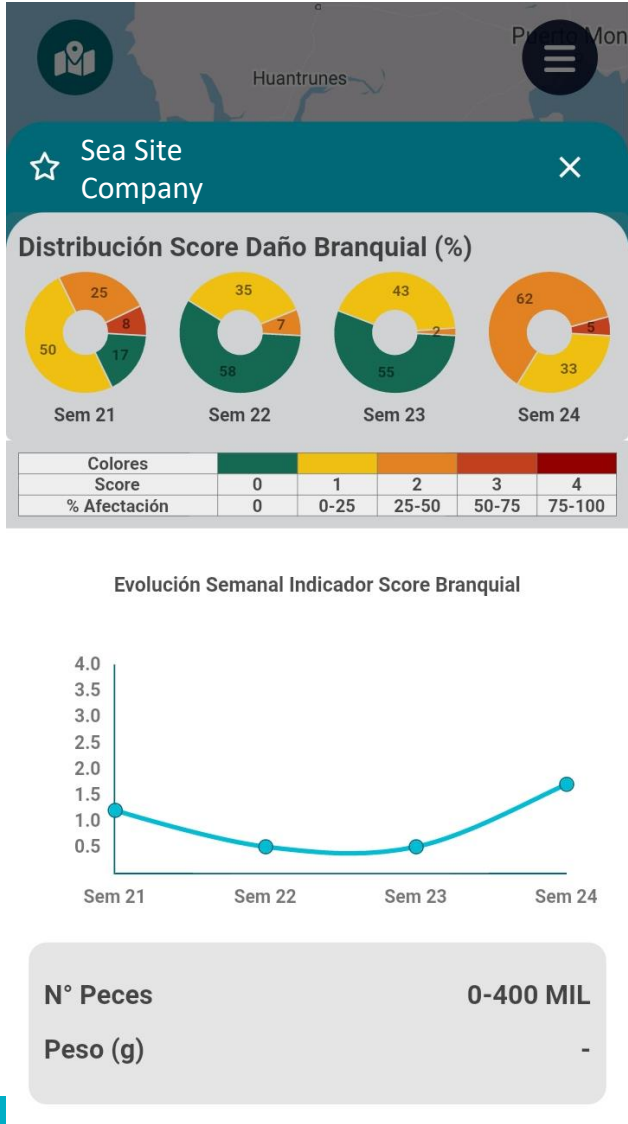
Puerto Mon

Huantrunes

Sea Site Company

×

Distribución Score Daño Branquial (%)

25
8
50
17
Sem 21

35
7
58
Sem 22

43
2
55
Sem 23

62
5
33
Sem 24

| Colores | | | | | |
|---|---|---|---|---|---|
| Score | 0 | 1 | 2 | 3 | 4 |
| % Afectación | 0 | 0-25 | 25-50 | 50-75 | 75-100 |

Evolución Semanal Indicador Score Branquial

4.0
3.5
3.0
2.5
2.0
1.5
1.0
0.5

Sem 21 Sem 22 Sem 23 Sem 24

N° Peces 0-400 MIL
Peso (g) -